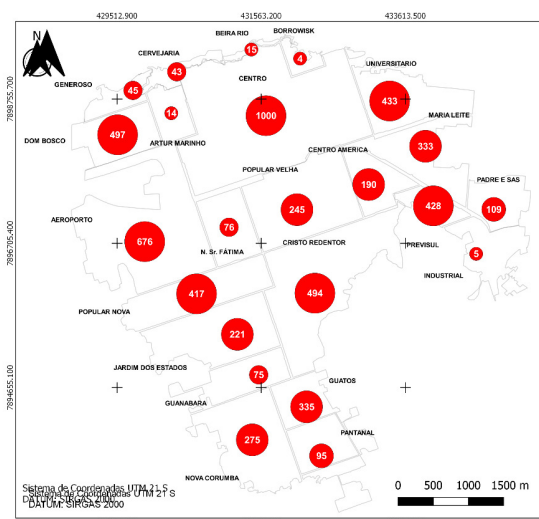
429512.900
431563.200
433613.500

N

7898755.700
7896705.400
7894655.100

BEIRA RIO
BORROWISK
CERVEJARIA
15
4
43
CENTRO
UNIVERSITARIO
GENEROSO
45
433
14
1000
MARIA LEITE
DOM BOSCO
497
ARTUR MARINHO
333
CENTRO AMERICA
POPULAR VELHA
190
PADRE E SAS
AEROPORTO
76
245
428
109
PREVISUL
676
N. Sr. FÁTIMA
CRISTO REDENTOR
5
INDUSTRIAL
417
494
POPULAR NOVA
221
JARDIM DOS ESTADOS
75
GUATOS
GUANABARA
335
PANTANAL
275
95
NOVA CORUMBA

Sistema de Coordenadas UTM 21 S
DATUM: SIRGAS 2000
Sistema de Coordenadas UTM 21 S
DATUM: SIRGAS 2000

0 500 1000 1500 m